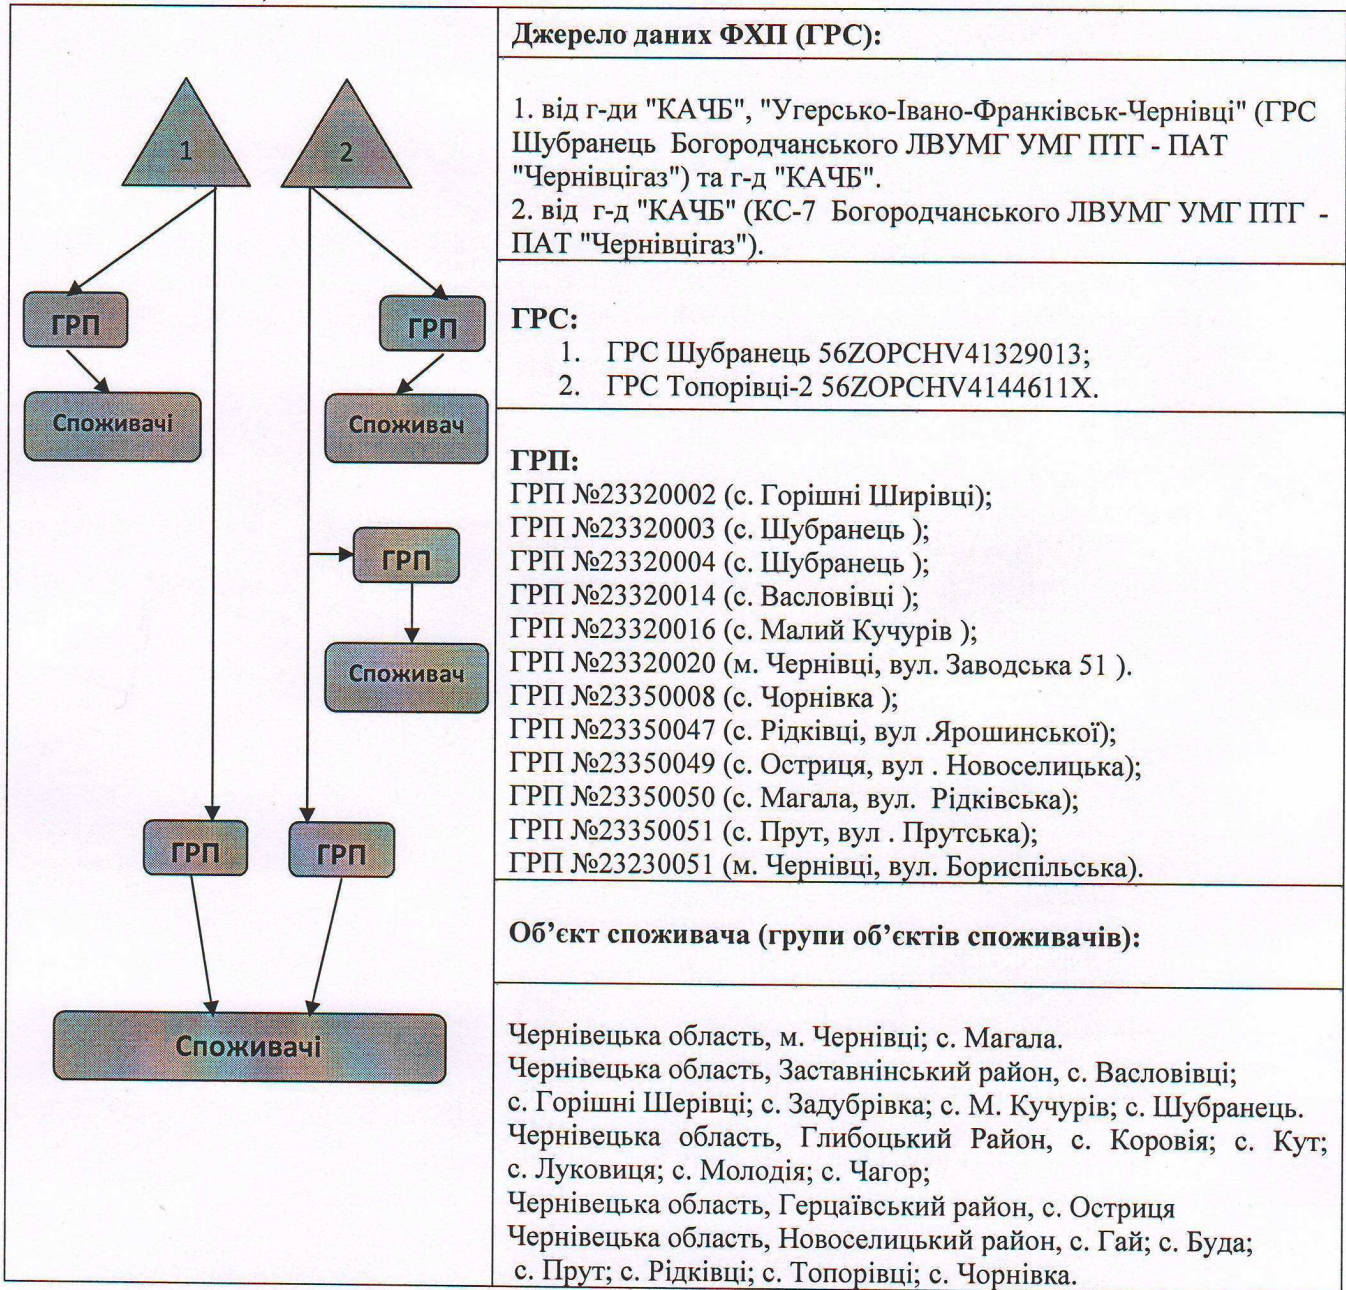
1

2

ГРП

ГРП

Споживачі

Споживач

ГРП

Споживач

ГРП

ГРП

Споживачі

Джерело даних ФХП (ГРС):

1. від г-ди "КАЧБ", "Угерсько-Івано-Франківськ-Чернівці" (ГРС Шубранець Богородчанського ЛВУМГ УМГ ПТГ - ПАТ "Чернівцігаз") та г-д "КАЧБ".
2. від г-д "КАЧБ" (КС-7 Богородчанського ЛВУМГ УМГ ПТГ - ПАТ "Чернівцігаз").

ГРС:
1. ГРС Шубранець 56ZOPCHV41329013;
2. ГРС Топорівці-2 56ZOPCHV4144611X.

ГРП:
ГРП №23320002 (с. Горішні Ширівці);
ГРП №23320003 (с. Шубранець );
ГРП №23320004 (с. Шубранець );
ГРП №23320014 (с. Васловівці );
ГРП №23320016 (с. Малий Кучурів );
ГРП №23320020 (м. Чернівці, вул. Заводська 51 ).
ГРП №23350008 (с. Чорнівка );
ГРП №23350047 (с. Рідківці, вул .Ярошинської);
ГРП №23350049 (с. Остриця, вул . Новоселицька);
ГРП №23350050 (с. Магала, вул. Рідківська);
ГРП №23350051 (с. Прут, вул . Прутська);
ГРП №23230051 (м. Чернівці, вул. Бориспільська).

Об’єкт споживача (групи об’єктів споживачів):

Чернівецька область, м. Чернівці; с. Магала.
Чернівецька область, Заставнінський район, с. Васловівці; с. Горішні Шерівці; с. Задубрівка; с. М. Кучурів; с. Шубранець.
Чернівецька область, Глибоцький Район, с. Коровія; с. Кут; с. Луковиця; с. Молодія; с. Чагор;
Чернівецька область, Герцаївський район, с. Остриця
Чернівецька область, Новоселицький район, с. Гай; с. Буда; с. Прут; с. Рідківці; с. Топорівці; с. Чорнівка.